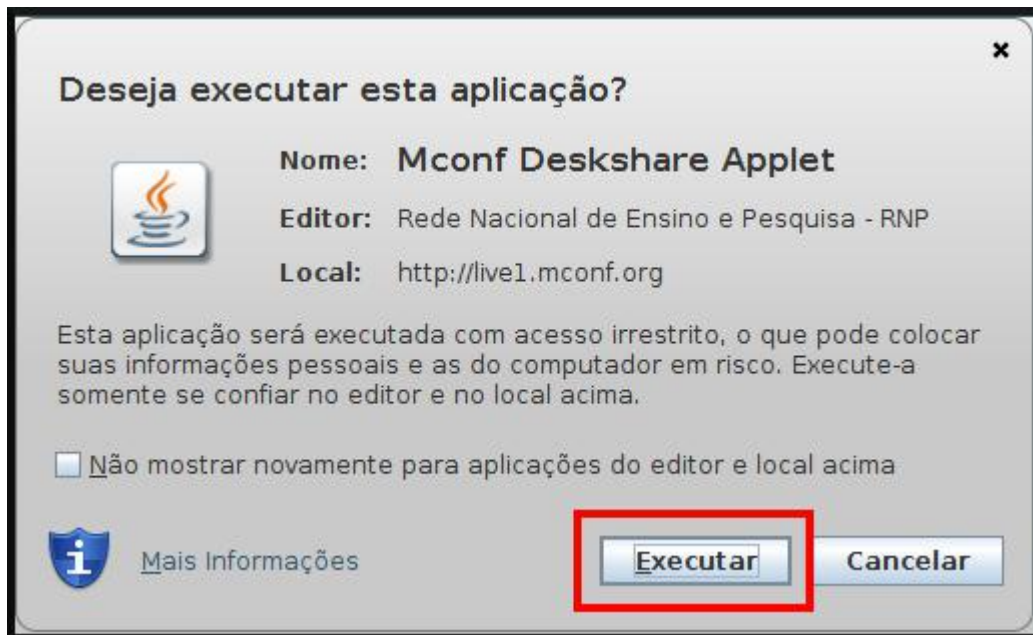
×

Deseja executar esta aplicação?

Nome: Mconf Deskshare Applet

Editor: Rede Nacional de Ensino e Pesquisa - RNP

Local: http://live1.mconf.org

Esta aplicação será executada com acesso irrestrito, o que pode colocar suas informações pessoais e as do computador em risco. Execute-a somente se confiar no editor e no local acima.

Não mostrar novamente para aplicações do editor e local acima

Mais Informações

Executar

Cancelar